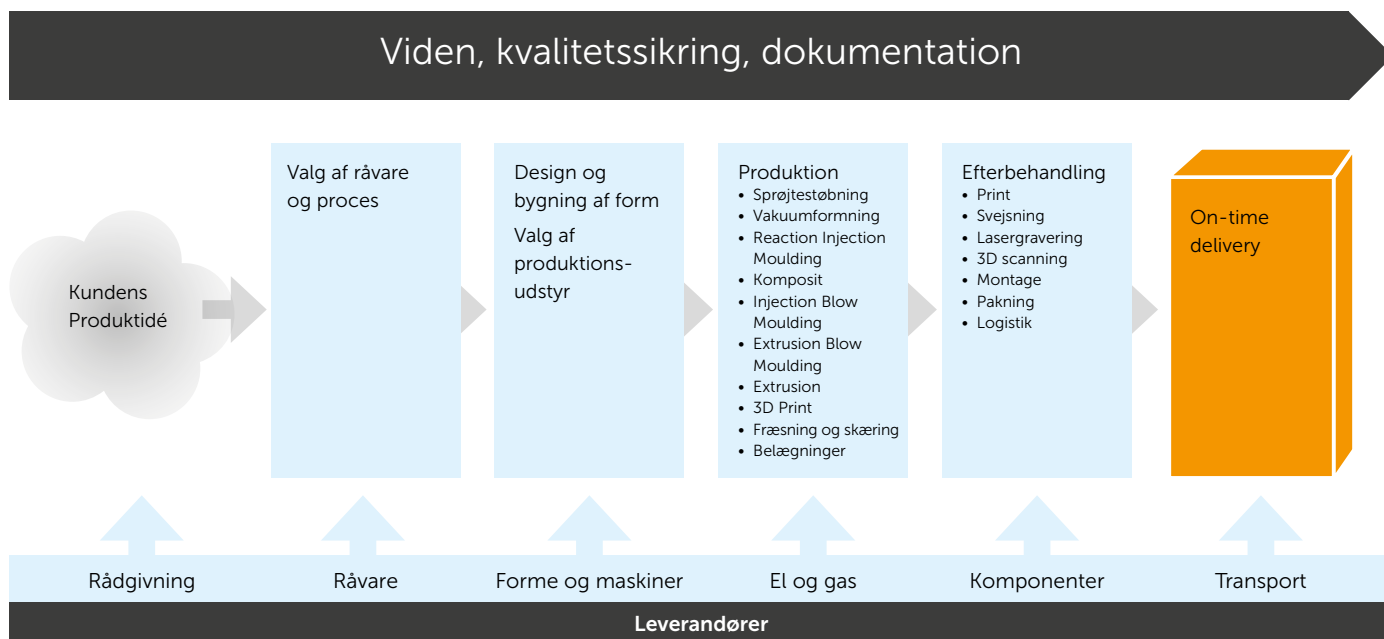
Viden, kvalitetssikring, dokumentation

Kundens Produktidé

Valg af råvare og proces

Design og bygning af form

Valg af produktionsudstyr

Produktion
- Sprøjtestøbning
- Vakuumformning
- Reaction Injection Moulding
- Komposit
- Injection Blow Moulding
- Extrusion Blow Moulding
- Extrusion
- 3D Print
- Fræsning og skæring
- Belægninger

Efterbehandling
- Print
- Svejsning
- Lasergravering
- 3D scanning
- Montage
- Pakning
- Logistik

On-time delivery

Rådgivning

Råvare

Forme og maskiner

El og gas

Komponenter

Transport

Leverandører